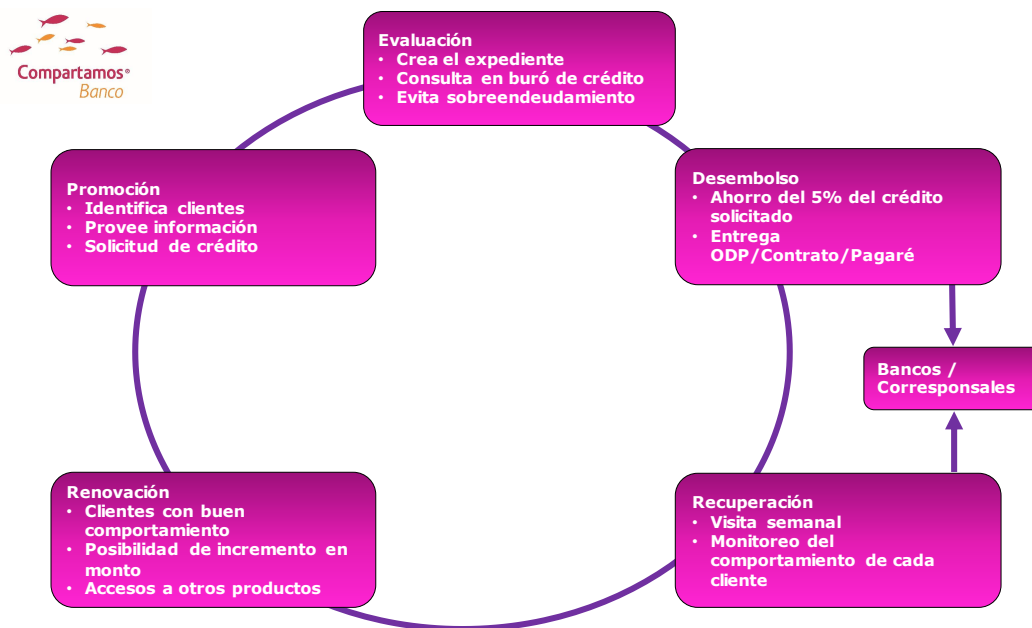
Compartamos®
Banco

Evaluación
• Crea el expediente
• Consulta en buró de crédito
• Evita sobreendeudamiento

Promoción
• Identifica clientes
• Provee información
• Solicitud de crédito

Desembolso
• Ahorro del 5% del crédito solicitado
• Entrega ODP/Contrato/Pagaré

Bancos / Corresponsales

Renovación
• Clientes con buen comportamiento
• Posibilidad de incremento en monto
• Accesos a otros productos

Recuperación
• Visita semanal
• Monitoreo del comportamiento de cada cliente